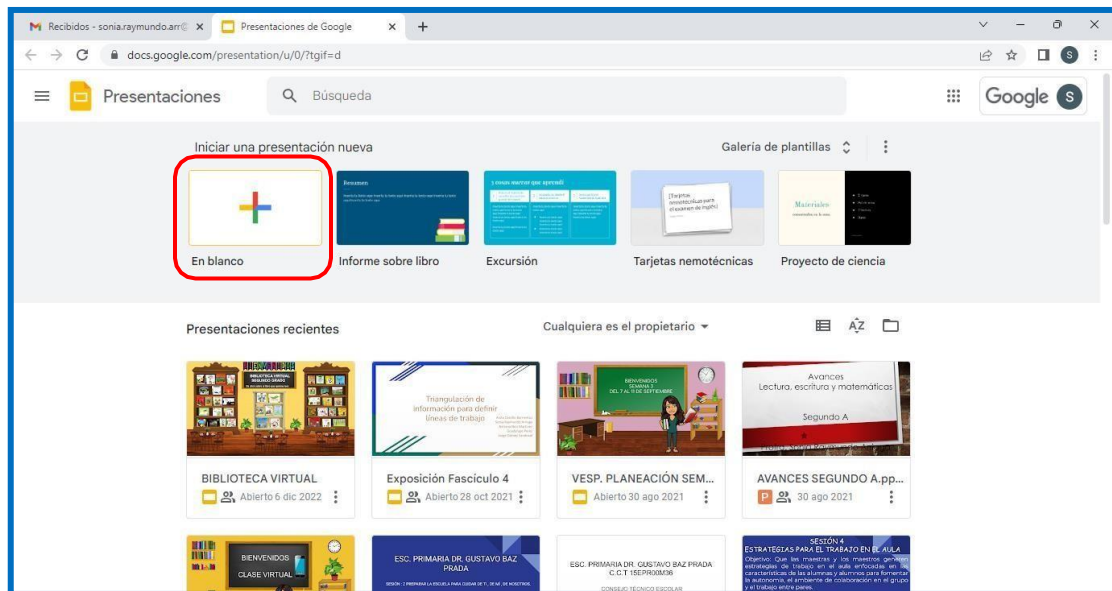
Recibidos - sonia.raymundo.arr@ ×
Presentaciones de Google ×
+

docs.google.com/presentation/u/0/?tgif=d

Presentaciones
Búsqueda
Google S

Iniciar una presentación nueva
Galería de plantillas

En blanco
Resumen
Informe sobre libro
3 cosas marcar que aprendí
Excursión
[Tarjetas nemotécnicas para el examen de inglés]
Tarjetas nemotécnicas
Materiales
Proyecto de ciencia

Presentaciones recientes
Cualquiera es el propietario

BIBLIOTECA VIRTUAL
BIBLIOTECA VIRTUAL
Abierto 6 dic 2022

Triangulación de información para definir líneas de trabajo
Exposición Fascículo 4
Abierto 28 oct 2021

BIENVENIDOS SEMANA 3 DEL 7 AL 11 DE SEPTIEMBRE
VESP. PLANEACIÓN SEM...
Abierto 30 ago 2021

Avances
Lectura, escritura y matemáticas
Segundo A
AVANCES SEGUNDO A.pp...
30 ago 2021

BIENVENIDOS
CLASE VIRTUAL

ESC. PRIMARIA DR. GUSTAVO BAZ PRADA

ESC. PRIMARIA DR. GUSTAVO BAZ PRADA C.C.T 15EPR0036
CONSEJO TÉCNICO ESCOLAR

SESIÓN 4
ESTRATEGIAS PARA EL TRABAJO EN EL AULA
Objetivo: Que las maestras y los maestros generen estrategias de trabajo en el aula enfocadas en las características de las alumnas y alumnos para fomentar la autonomía, el ambiente de colaboración en el grupo y el trabajo entre pares.